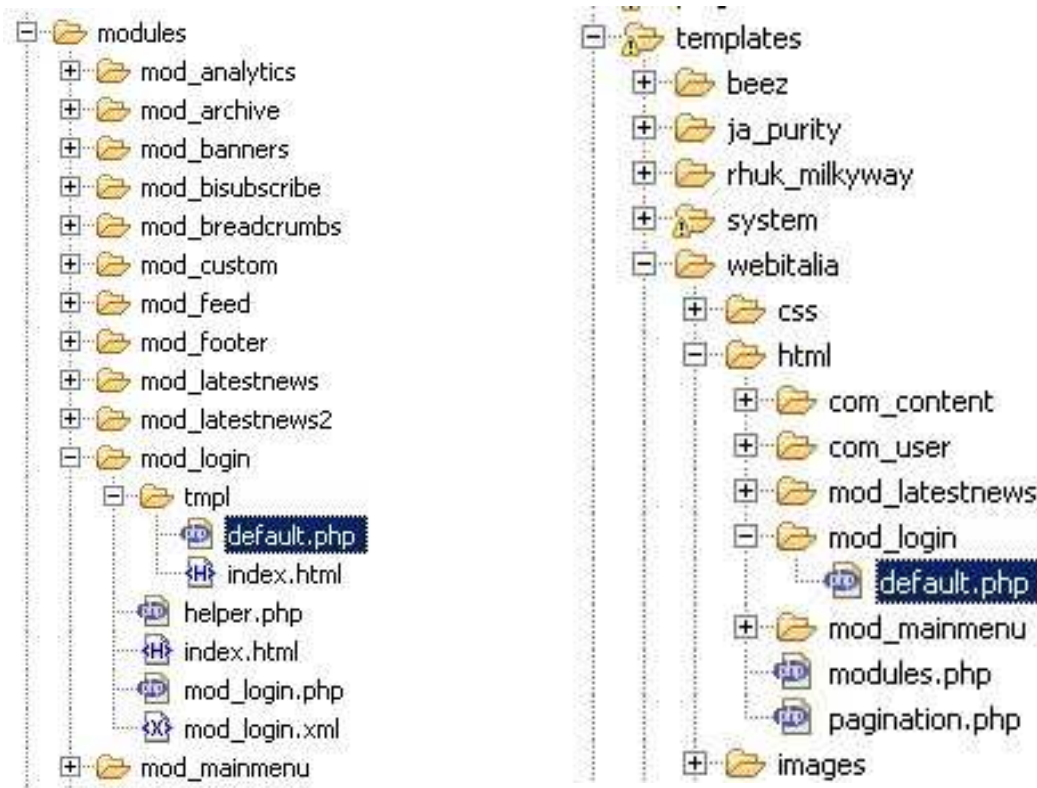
modules
mod_analytics
mod_archive
mod_banners
mod_bisubscribe
mod_breadcrumbs
mod_custom
mod_feed
mod_footer
mod_latestnews
mod_latestnews2
mod_login
tmpl
default.php
index.html
helper.php
index.html
mod_login.php
mod_login.xml
mod_mainmenu

templates
beez
ja_purity
rhuk_milkyway
system
webitalia
css
html
com_content
com_user
mod_latestnews
mod_login
default.php
mod_mainmenu
modules.php
pagination.php
images